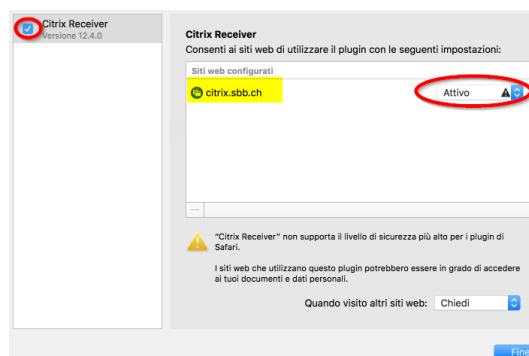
Citrix Receiver
Versione 12.4.0

Citrix Receiver
Consenti ai siti web di utilizzare il plugin con le seguenti impostazioni:

Siti web configurati

citrix.sbb.ch

Attivo

—

"Citrix Receiver" non supporta il livello di sicurezza più alto per i plugin di Safari.

I siti web che utilizzano questo plugin potrebbero essere in grado di accedere ai tuoi documenti e dati personali.

Quando visito altri siti web: Chiedi

Fin